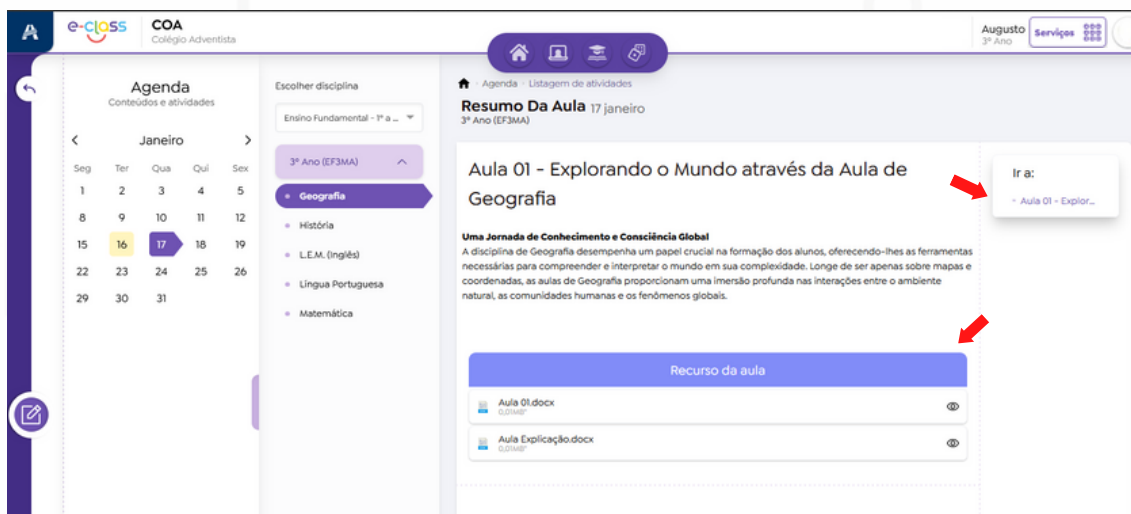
A e-class COA
Colégio Adventista

Augusto
3º Ano
Serviços

Agenda
Conteúdos e atividades

Janeiro

| Seg | Ter | Qua | Qui | Sex |
|---|---|---|---|---|
| 1 | 2 | 3 | 4 | 5 |
| 8 | 9 | 10 | 11 | 12 |
| 15 | 16 | 17 | 18 | 19 |
| 22 | 23 | 24 | 25 | 26 |
| 29 | 30 | 31 | | |

Escolher disciplina
Ensino Fundamental - 1º a ...
3º Ano (EF3MA)
Geografia
História
L.E.M. (Inglês)
Língua Portuguesa
Matemática

Agenda > Listagem de atividades
Resumo Da Aula 17 janeiro
3º Ano (EF3MA)

Aula 01 - Explorando o Mundo através da Aula de Geografia

Uma Jornada de Conhecimento e Consciência Global
A disciplina de Geografia desempenha um papel crucial na formação dos alunos, oferecendo-lhes as ferramentas necessárias para compreender e interpretar o mundo em sua complexidade. Longe de ser apenas sobre mapas e coordenadas, as aulas de Geografia proporcionam uma imersão profunda nas interações entre o ambiente natural, as comunidades humanas e os fenômenos globais.

Ir a:
- Aula 01 - Explor...

Recurso da aula
Aula 01.docx
0,01MB
Aula Explicação.docx
0,01MB